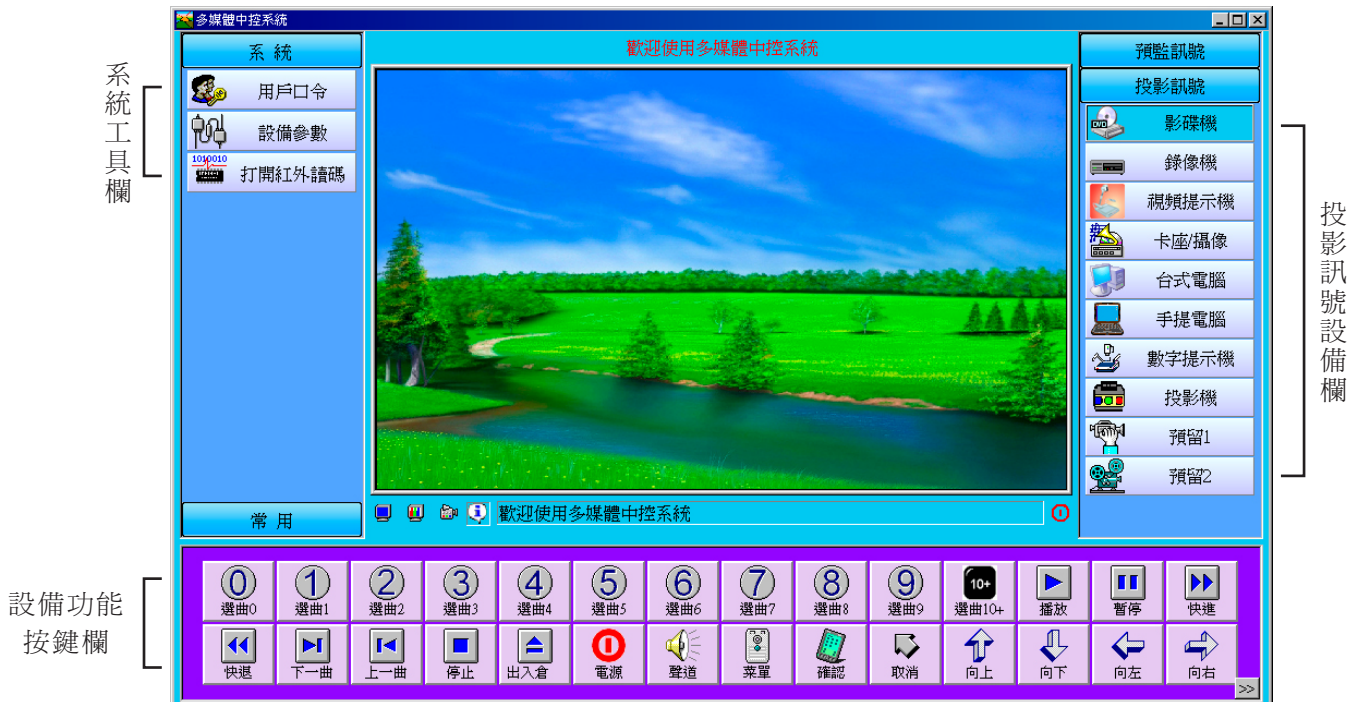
多媒體中控系統

系統工具欄

系 統

用戶口令

設備參數

1010010

打開紅外讀碼

歡迎使用多媒體中控系統

預監訊號

投影訊號

影碟機

錄像機

視頻提示機

卡座/攝像

台式電腦

手提電腦

數字提示機

投影機

預留1

預留2

投影訊號設備欄

常 用

歡迎使用多媒體中控系統

設備功能按鍵欄

| 0 選曲0 | 1 選曲1 | 2 選曲2 | 3 選曲3 | 4 選曲4 | 5 選曲5 | 6 選曲6 | 7 選曲7 | 8 選曲8 | 9 選曲9 | 10+ 選曲10+ | 播放 | 暫停 | 快進 |
|---|---|---|---|---|---|---|---|---|---|---|---|---|---|
| 快退 | 下一曲 | 上一曲 | 停止 | 出入倉 | 電源 | 聲道 | 菜單 | 確認 | 取消 | 向上 | 向下 | 向左 | 向右 |

>>